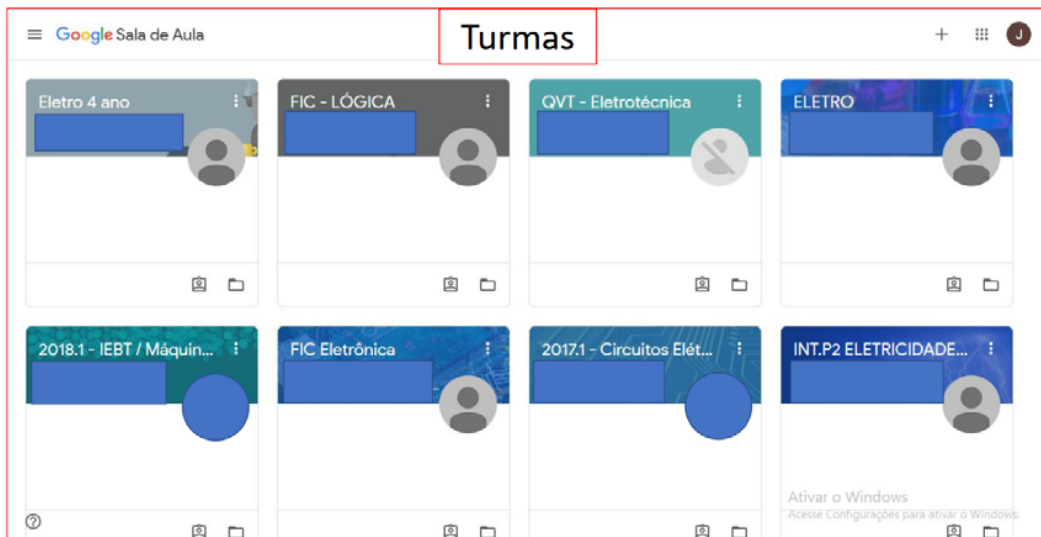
Google Sala de Aula

Turmas

+

J

Eletro 4 ano

FIC - LÓGICA

QVT - Eletrotécnica

ELETRO

2018.1 - IEBT / Máquin...

FIC Eletrônica

2017.1 - Circuitos Elét...

INT.P2 ELETRICIDADE...

Ativar o Windows
Acesse Configurações para ativar o Windows.

?